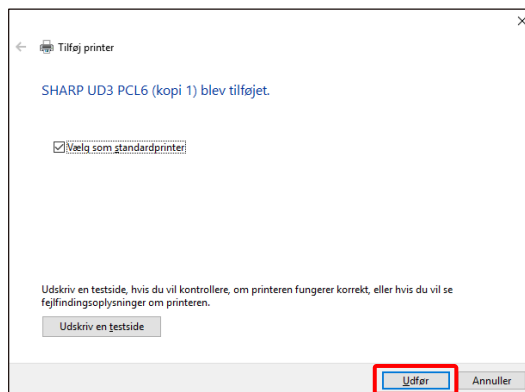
Tilføj printer

SHARP UD3 PCL6 (kopi 1) blev tilføjet.

Vælg som standardprinter

Udskriv en testside, hvis du vil kontrollere, om printeren fungerer korrekt, eller hvis du vil se fejlfindingsoplysninger om printeren.

Udskriv en testside

Udfør

Annuller